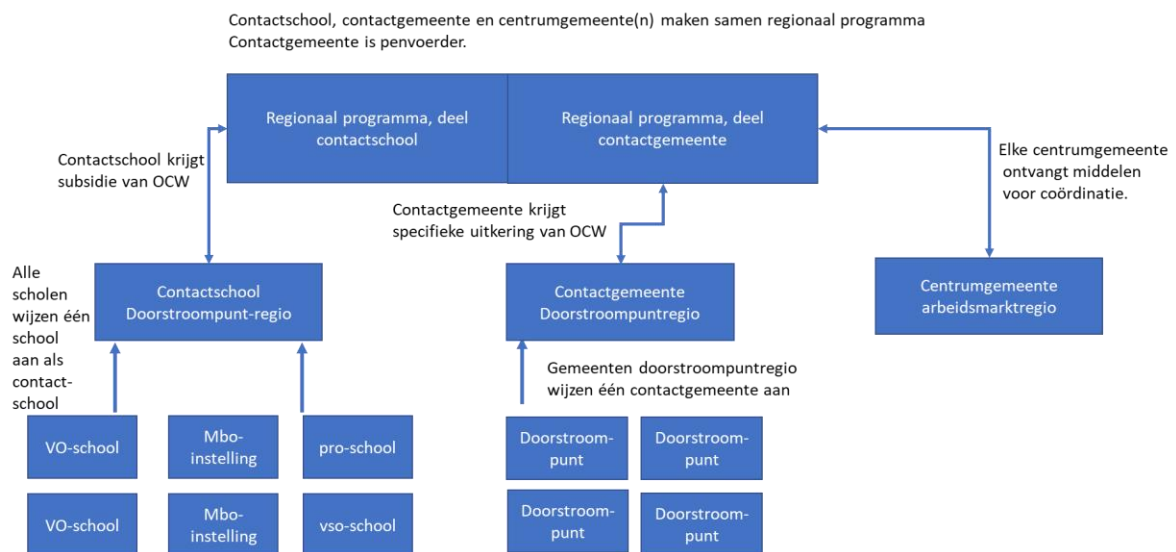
Contactschool, contactgemeente en centrumgemeente(n) maken samen regionaal programma
Contactgemeente is penvoerder.

Regionaal programma, deel contactschool

Regionaal programma, deel contactgemeente

Contactschool krijgt subsidie van OCW

Elke centrumgemeente ontvangt middelen voor coördinatie.

Contactgemeente krijgt specifieke uitkering van OCW

Alle scholen wijzen één school aan als contactschool

Contactschool Doorstroompunt-regio

Contactgemeente Doorstroompuntregio

Centrumgemeente arbeidsmarktregio

Gemeenten doorstroompuntregio wijzen één contactgemeente aan

VO-school

Mbo-instelling

pro-school

Doorstroompunt

Doorstroompunt

VO-school

Mbo-instelling

vso-school

Doorstroompunt

Doorstroompunt